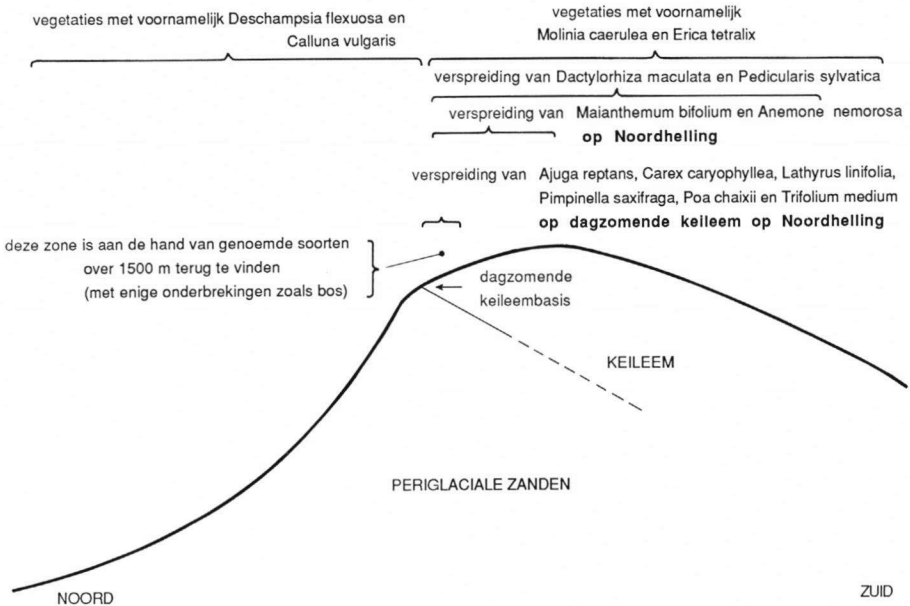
vegetaties met voornamelijk Deschampsia flexuosa en Calluna vulgaris

vegetaties met voornamelijk Molinia caerulea en Erica tetralix

verspreiding van Dactylorhiza maculata en Pedicularis sylvatica

verspreiding van Maianthemum bifolium en Anemone nemorosa **op Noordhelling**

verspreiding van Ajuga reptans, Carex caryophyllea, Lathyrus linifolia, Pimpinella saxifraga, Poa chaixii en Trifolium medium **op dagzomende keileem op Noordhelling**

deze zone is aan de hand van genoemde soorten over 1500 m terug te vinden (met enige onderbrekingen zoals bos)

dagzomende keileembasis

KEILEEM

PERIGLACIALE ZANDEN

NOORD

ZUID